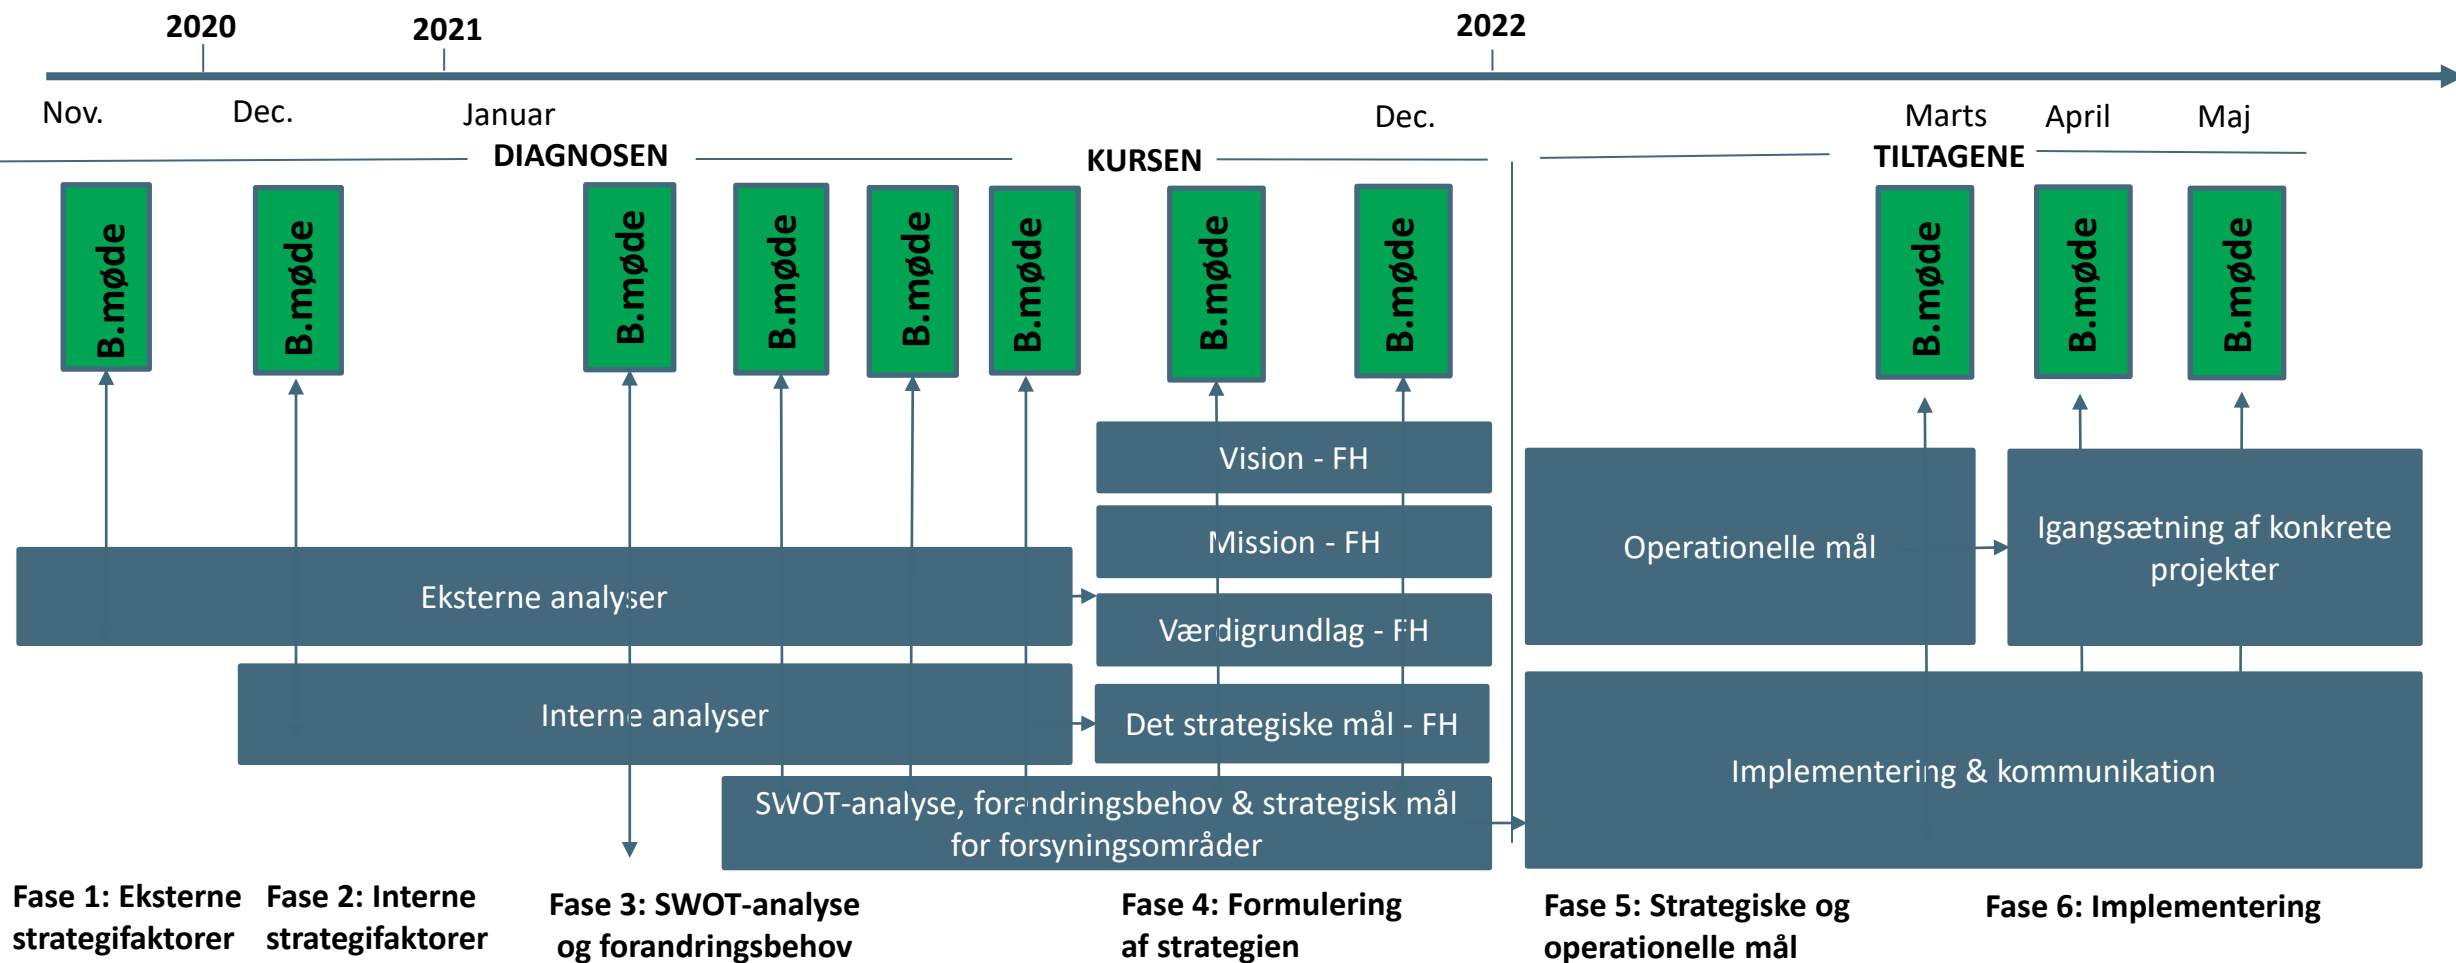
2020
2021
2022

Nov.
Dec.
Januar
Dec.
Marts
April
Maj

DIAGNOSEN
KURSEN
TILTAGENE

B.møde
B.møde
B.møde
B.møde
B.møde
B.møde
B.møde
B.møde
B.møde
B.møde
B.møde

Vision - FH
Mission - FH
Værdigrundlag - FH
Det strategiske mål - FH

Eksterne analyser
Interne analyser
SWOT-analyse, forandringsbehov & strategisk mål for forsyningsområder

Operationelle mål
Igangsætning af konkrete projekter
Implementering & kommunikation

Fase 1: Eksterne strategifaktorer
Fase 2: Interne strategifaktorer
Fase 3: SWOT-analyse og forandringsbehov
Fase 4: Formulering af strategien
Fase 5: Strategiske og operationelle mål
Fase 6: Implementering